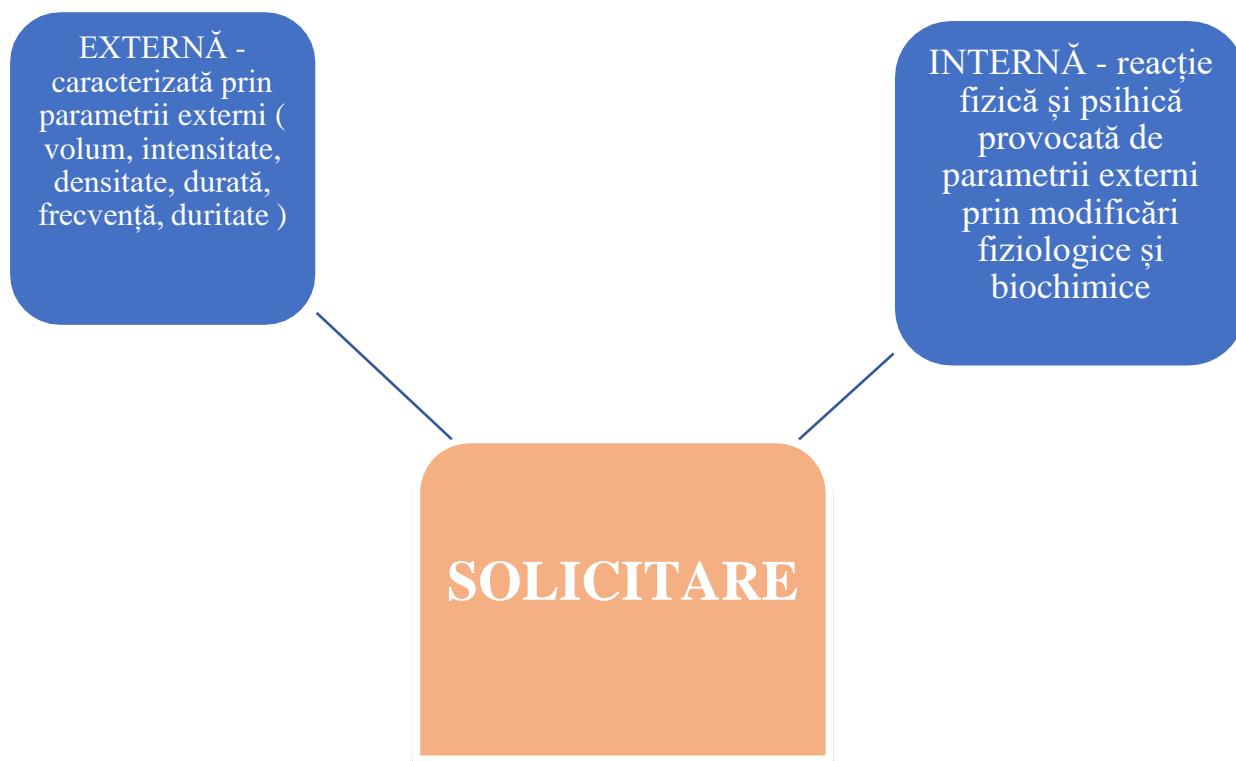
EXTERNĂ - caracterizată prin parametrii externi ( volum, intensitate, densitate, durată, frecvență, duritate )

INTERNĂ - reacție fizică și psihică provocată de parametrii externi prin modificări fiziologice și biochimice

SOLICITARE